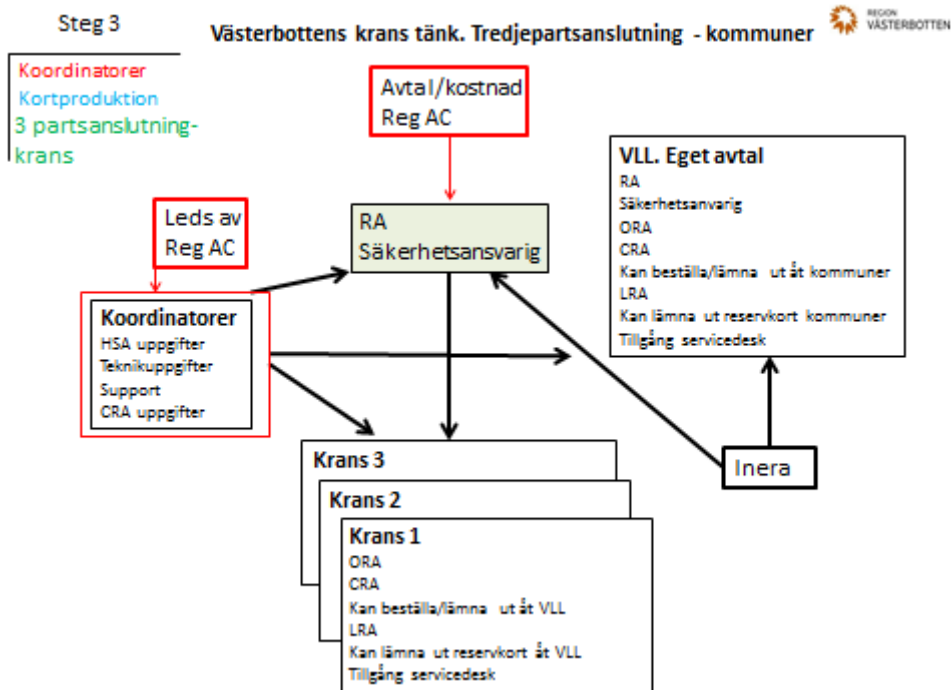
Steg 3

Västerbottens krans tänk. Tredjepartsanslutning - kommuner

REGION VÄSTERBOTTEN

Koordinatorer
Kortproduktion
3 partsanslutning-krans

Avtal/kostnad
Reg AC

VLL. Eget avtal
RA
Säkerhetsanvarig
ORA
CRA
Kan beställa/lämna ut åt kommuner
LRA
Kan lämna ut reservkort kommuner
Tillgång servicedesk

Leds av
Reg AC

RA
Säkerhetsansvarig

Koordinatorer
HSA uppgifter
Teknikuppgifter
Support
CRA uppgifter

Krans 3

Krans 2

Krans 1
ORA
CRA
Kan beställa/lämna ut åt VLL
LRA
Kan lämna ut reservkort åt VLL
Tillgång servicedesk

Inera